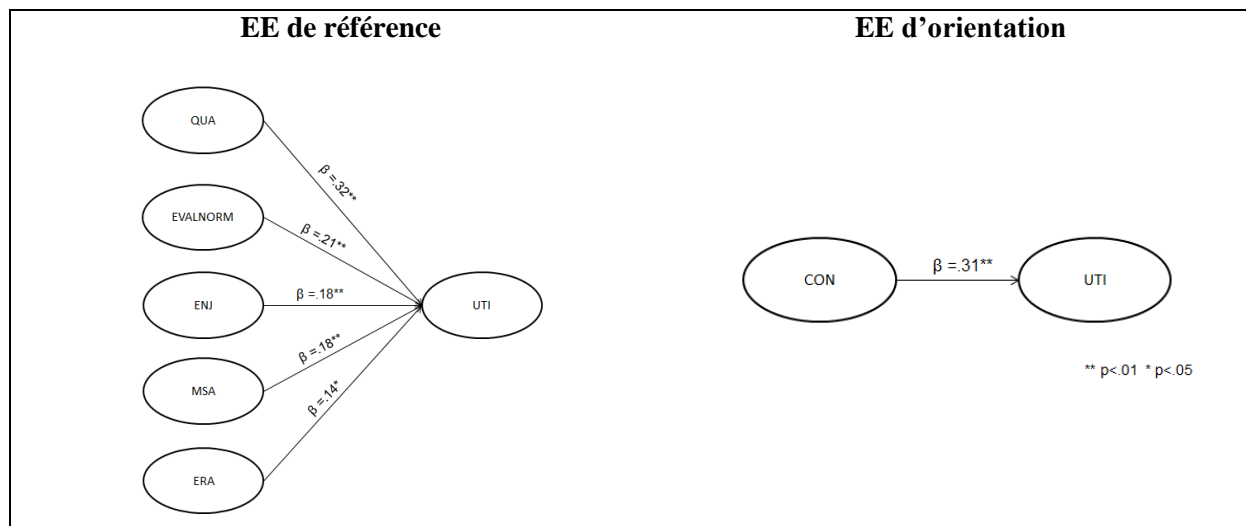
| EE de référence | EE d'orientation |
|---|---|
| QUA, EVALNORM, ENJ, MSA, ERA, UTI, $\beta$ =.32**, $\beta$ =.21**, $\beta$ =.18**, $\beta$ =.18**, $\beta$ =.14* | CON, $\beta$ =.31**, UTI, ** p<.01 * p<.05 |